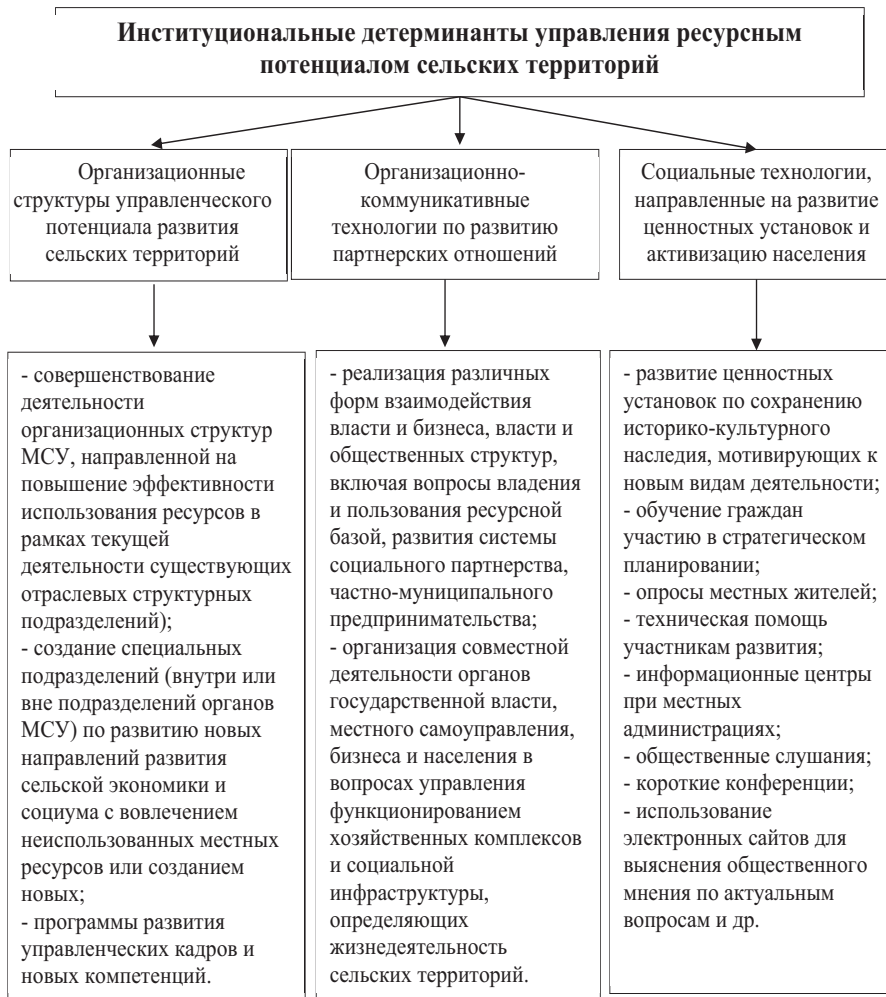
**Институциональные детерминанты управления ресурсным потенциалом сельских территорий**

Организационные структуры управленческого потенциала развития сельских территорий

Организационно-коммуникативные технологии по развитию партнерских отношений

Социальные технологии, направленные на развитие ценностных установок и активизацию населения

- совершенствование деятельности организационных структур МСУ, направленной на повышение эффективности использования ресурсов в рамках текущей деятельности существующих отраслевых структурных подразделений);
- создание специальных подразделений (внутри или вне подразделений органов МСУ) по развитию новых направлений развития сельской экономики и социума с вовлечением неиспользованных местных ресурсов или созданием новых;
- программы развития управленческих кадров и новых компетенций.

- реализация различных форм взаимодействия власти и бизнеса, власти и общественных структур, включая вопросы владения и пользования ресурсной базой, развития системы социального партнерства, частно-муниципального предпринимательства;
- организация совместной деятельности органов государственной власти, местного самоуправления, бизнеса и населения в вопросах управления функционированием хозяйственных комплексов и социальной инфраструктуры, определяющих жизнедеятельность сельских территорий.

- развитие ценностных установок по сохранению историко-культурного наследия, мотивирующих к новым видам деятельности;
- обучение граждан участию в стратегическом планировании;
- опросы местных жителей;
- техническая помощь участникам развития;
- информационные центры при местных администрациях;
- общественные слушания;
- короткие конференции;
- использование электронных сайтов для выяснения общественного мнения по актуальным вопросам и др.